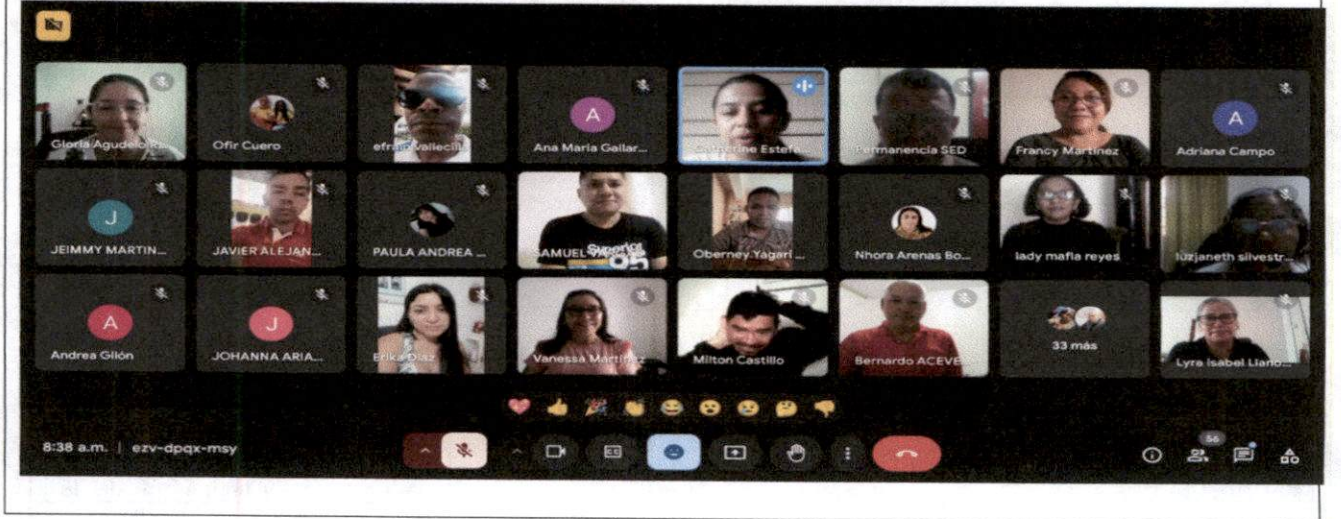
Gloria Agudelo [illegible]
Ofir Cuero
efrain Vallecil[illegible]
A
Ana Maria Gallar...
Catherine Estefa...
Permanencia SED
Francy Martinez
A
Adriana Campo
J
JEIMMY MARTIN...
JAVIER ALEJAN...
PAULA ANDREA ...
SAMUEL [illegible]
Oberney Yagari ...
Nhora Arenas Bo...
lady mafla reyes
luzjaneth silvestr...
A
Andrea Gilón
J
JOHANNA ARIA...
Erika Díaz
Vanessa Martinez
Milton Castillo
Bernardo ACEVE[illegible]
33 más
Lyra Isabel Llano...
8:38 a.m. | ezv-dpqx-msy
56